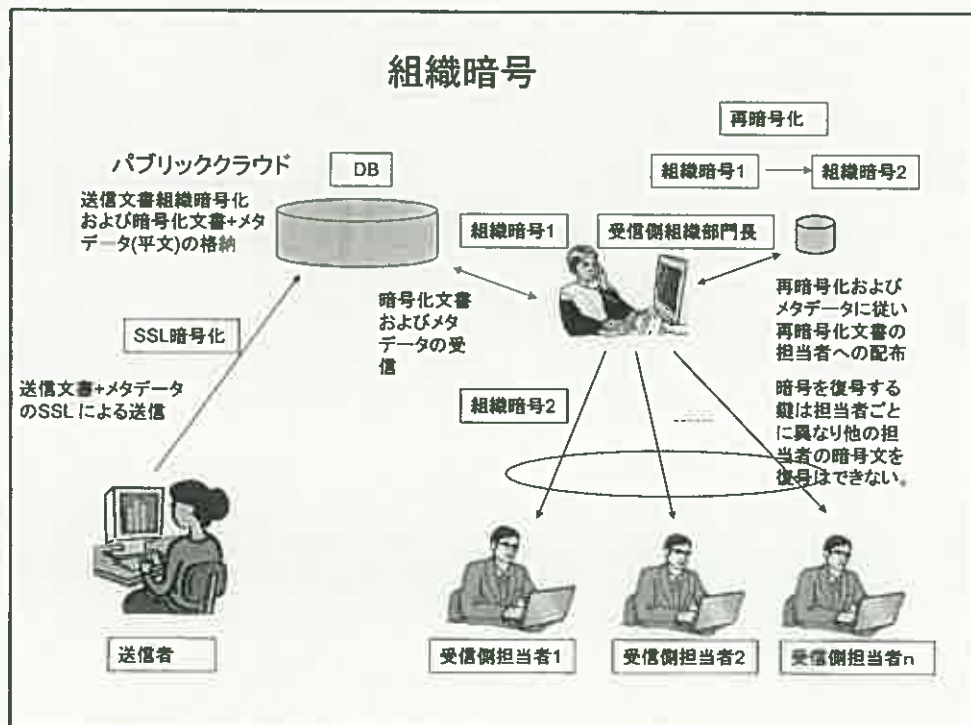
組織暗号

再暗号化

パブリッククラウド

DB

組織暗号1

組織暗号2

送信文書組織暗号化および暗号化文書+メタデータ(平文)の格納

組織暗号1

受信側組織部門長

暗号化文書およびメタデータの受信

再暗号化およびメタデータに従い再暗号化文書の担当者への配布

SSL暗号化

送信文書+メタデータのSSLによる送信

組織暗号2

暗号を復号する鍵は担当者ごとに異なり他の担当者の暗号文を復号はできない。

送信者

受信側担当者1

受信側担当者2

受信側担当者n